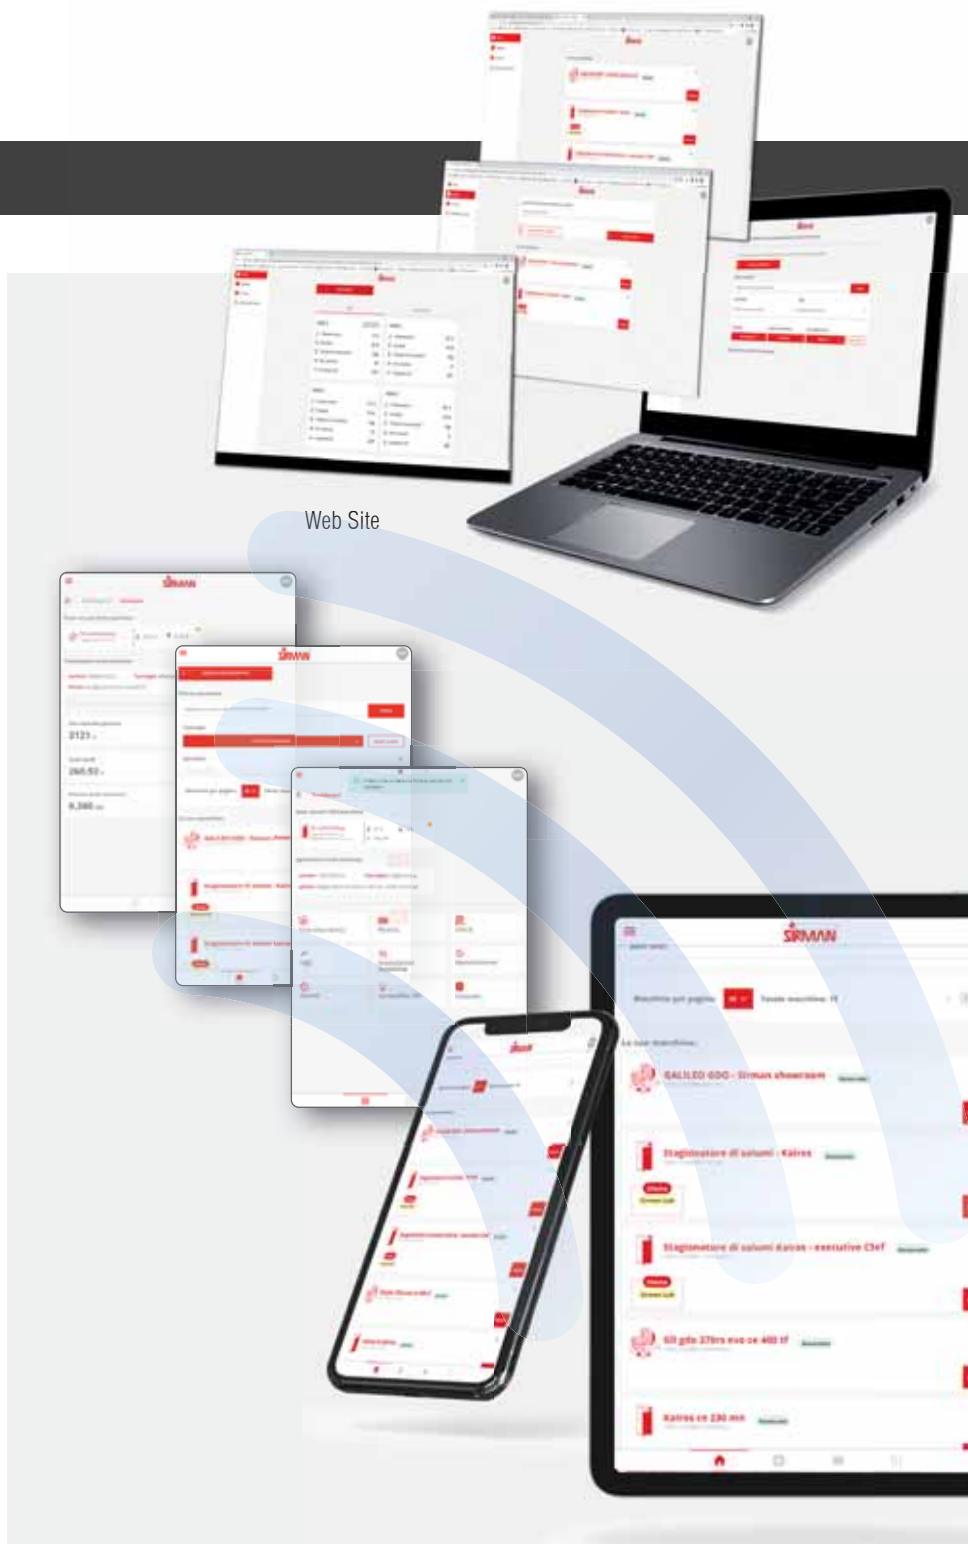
Web Site

SIRMAN

SIRMAN

SIRMAN

3121

260.52

8,360

Macchine per pagina

Totale macchine: 11

Le tue macchine:

GALILEO GDO - Sirman showroom

Stagionatore di salumi - Kairos

Offerta

Stagionatore di salumi Kairos - executive Chef

Offerta

Gil gdo 37hrs evo ce 400 tf

Kairos ce 230 mm